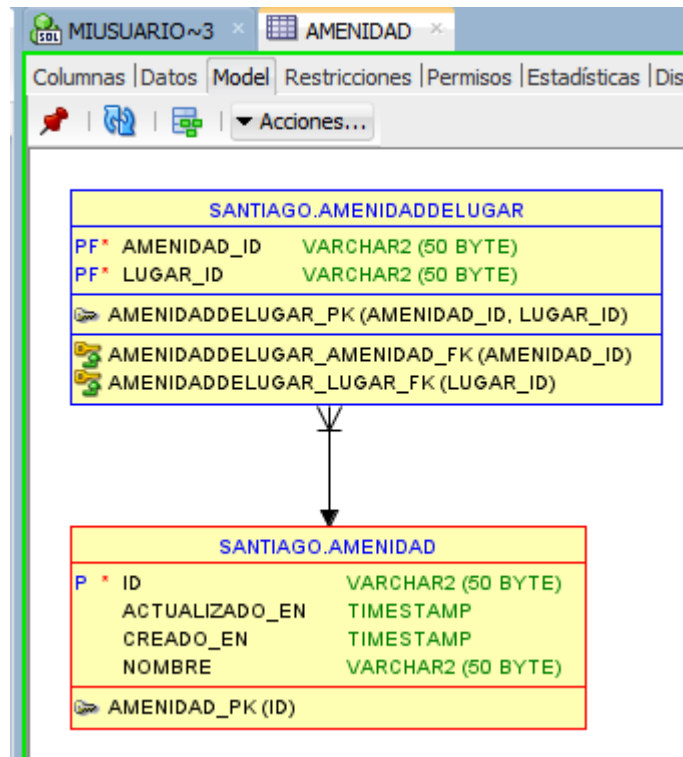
MIUSUARIO~3 × AMENIDAD ×

Columnas | Datos | Model | Restricciones | Permisos | Estadísticas | Dis

▾ Acciones...

SANTIAGO.AMENIDADDELUGAR

| | | |
|---|---|---|
| PF* | AMENIDAD_ID | VARCHAR2 (50 BYTE) |
| PF* | LUGAR_ID | VARCHAR2 (50 BYTE) |

AMENIDADDELUGAR_PK (AMENIDAD_ID, LUGAR_ID)

AMENIDADDELUGAR_AMENIDAD_FK (AMENIDAD_ID)
AMENIDADDELUGAR_LUGAR_FK (LUGAR_ID)

SANTIAGO.AMENIDAD

| | | |
|---|---|---|
| P * | ID | VARCHAR2 (50 BYTE) |
| | ACTUALIZADO_EN | TIMESTAMP |
| | CREADO_EN | TIMESTAMP |
| | NOMBRE | VARCHAR2 (50 BYTE) |

AMENIDAD_PK (ID)